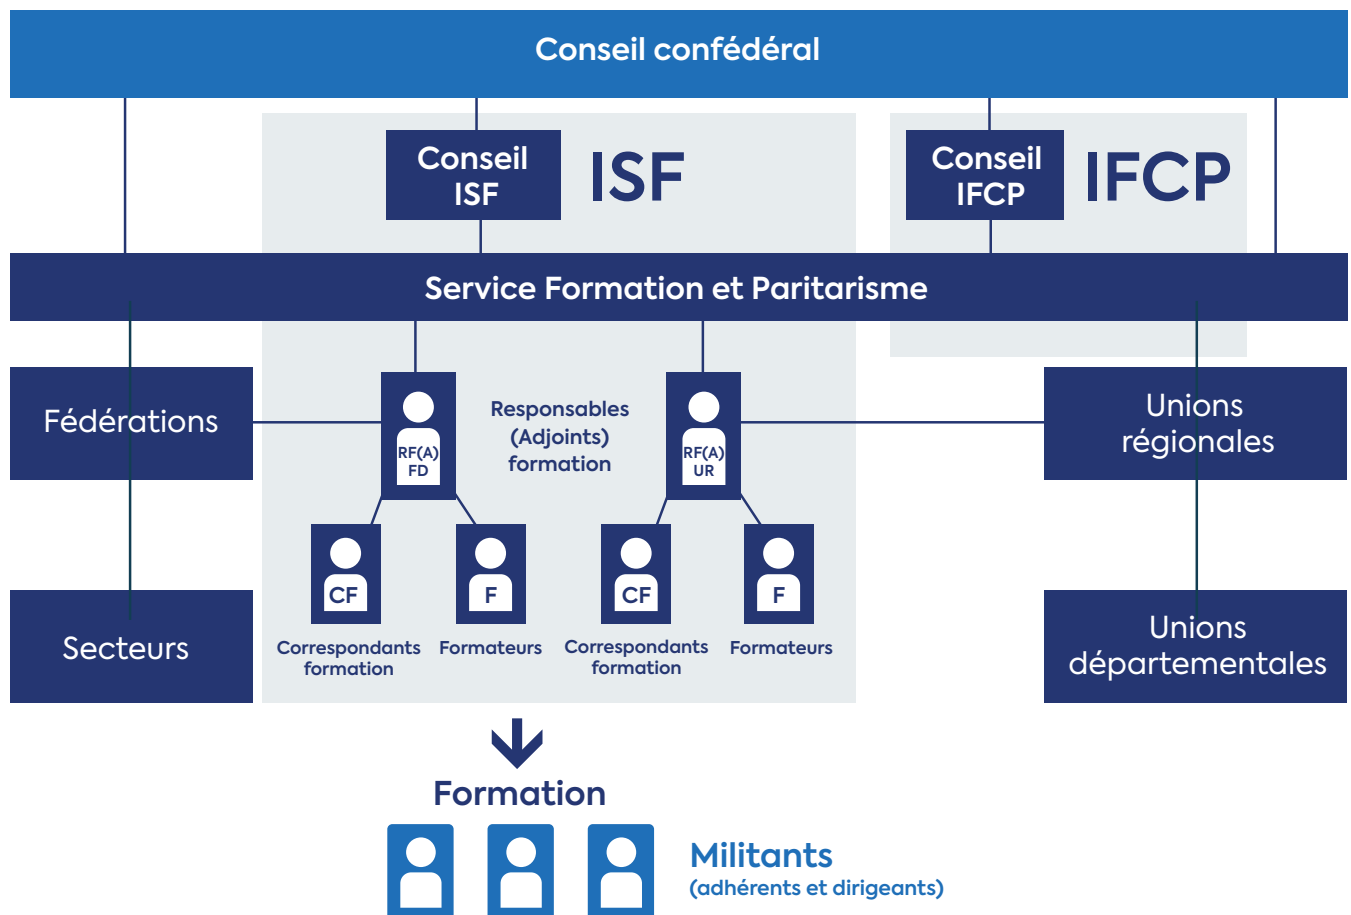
Conseil confédéral

Conseil ISF

ISF

Conseil IFCP

IFCP

Service Formation et Paritarisme

Fédérations

RF(A) FD

Responsables (Adjoints) formation

RF(A) UR

Unions régionales

CF

F

CF

F

Secteurs

Correspondants formation

Formateurs

Correspondants formation

Formateurs

Unions départementales

Formation

Militants
(adhérents et dirigeants)